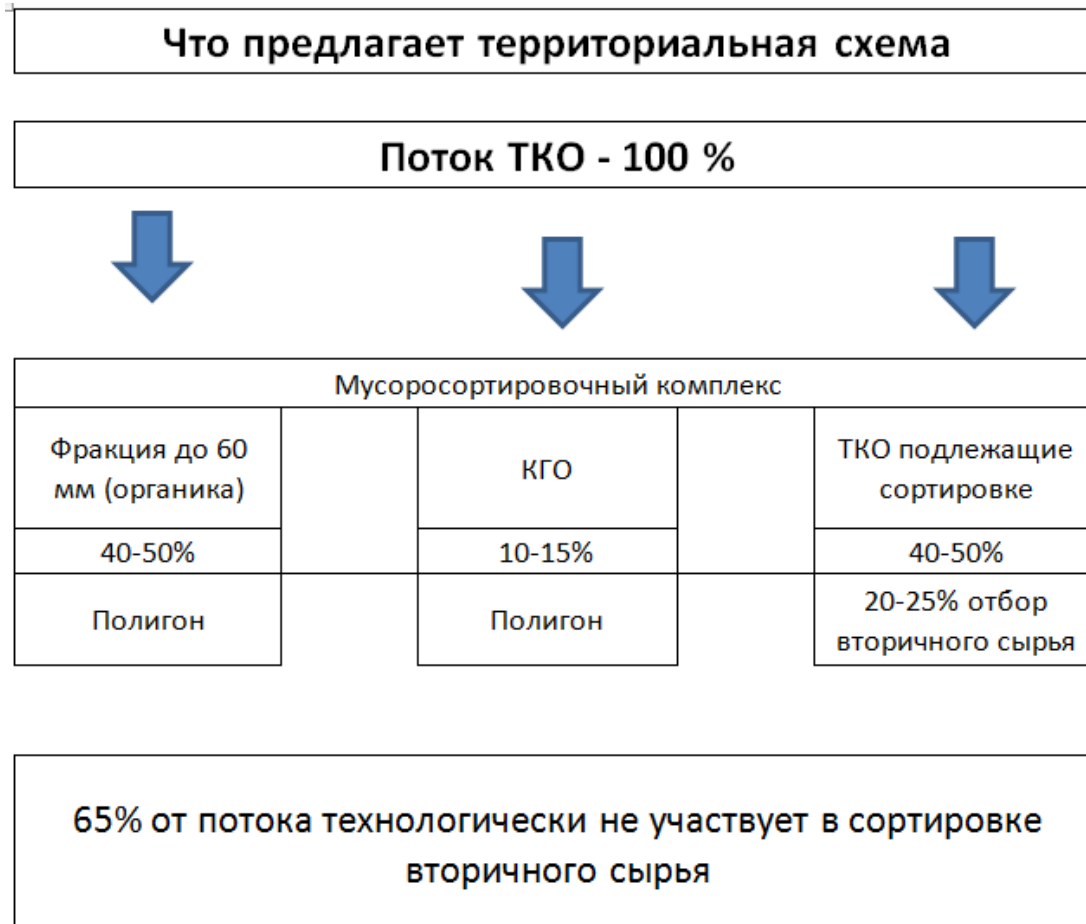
Что предлагает территориальная схема

Поток ТКО - 100 %

Мусоросортировочный комплекс

| Фракция до 60 мм (органика) | КГО | ТКО подлежащие сортировке |
|---|---|---|
| 40-50% | 10-15% | 40-50% |
| Полигон | Полигон | 20-25% отбор вторичного сырья |

65% от потока технологически не участвует в сортировке вторичного сырья